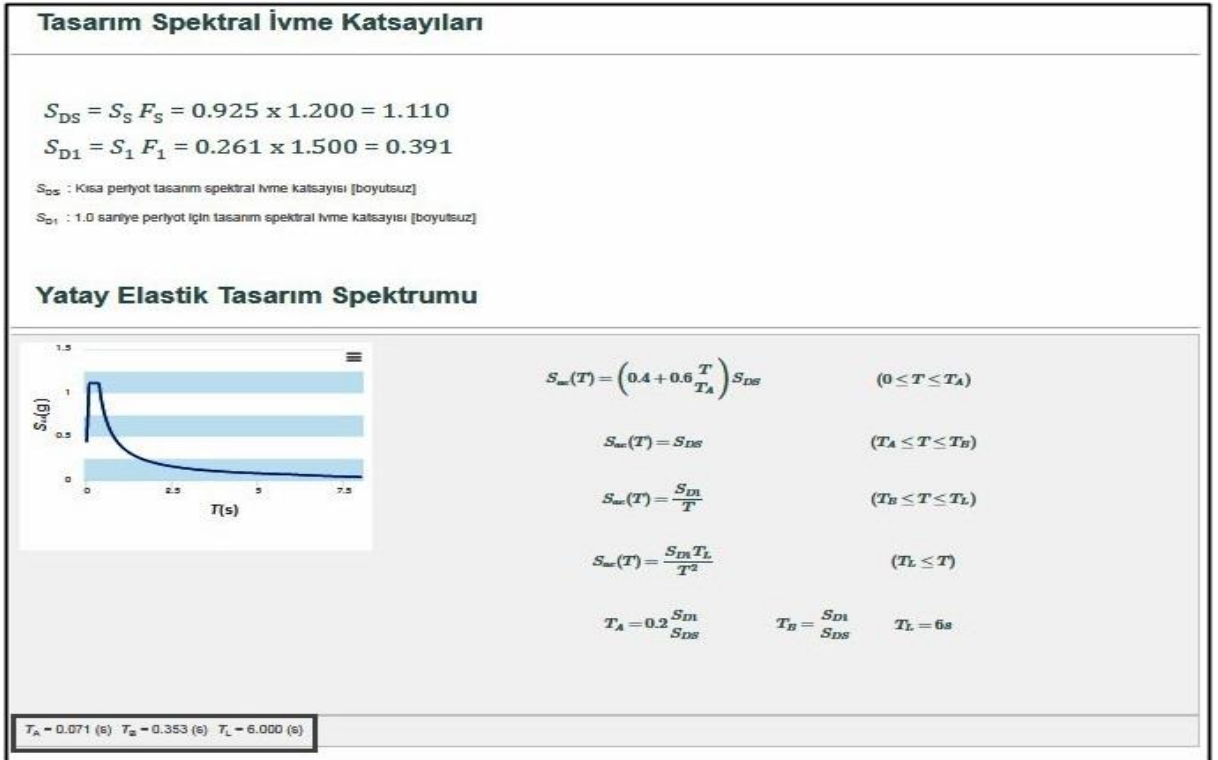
Tasarım Spektral İvme Katsayıları

$S_{DS} = S_S\,F_S = 0.925 \times 1.200 = 1.110$
$S_{D1} = S_1\,F_1 = 0.261 \times 1.500 = 0.391$

$S_{DS}$ : Kısa periyot tasarım spektral ivme katsayısı [boyutsuz]

$S_{D1}$ : 1.0 saniye periyot için tasarım spektral ivme katsayısı [boyutsuz]

Yatay Elastik Tasarım Spektrumu

1.5
1
0.5
0
$S_a$(g)
0
2.5
5
7.5
$T$(s)

$S_{ae}(T) = \left(0.4 + 0.6\frac{T}{T_A}\right)S_{DS}$ $(0 \leq T \leq T_A)$

$S_{ae}(T) = S_{DS}$ $(T_A \leq T \leq T_B)$

$S_{ae}(T) = \frac{S_{D1}}{T}$ $(T_B \leq T \leq T_L)$

$S_{ae}(T) = \frac{S_{D1}T_L}{T^2}$ $(T_L \leq T)$

$T_A = 0.2\frac{S_{D1}}{S_{DS}}$ $T_B = \frac{S_{D1}}{S_{DS}}$ $T_L = 6s$

$T_A$ = 0.071 (s) $T_B$ = 0.353 (s) $T_L$ = 6.000 (s)